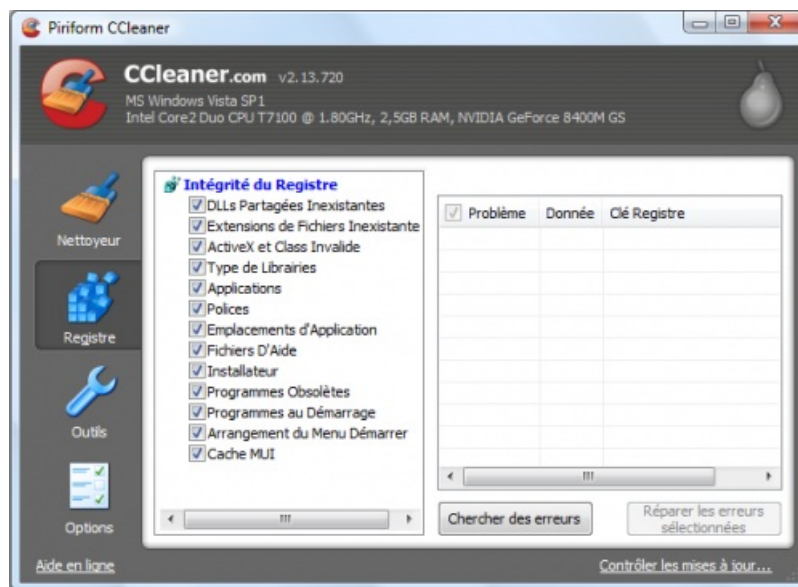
Piriform CCleaner

CCleaner.com v2.13.720
MS Windows Vista SP1
Intel Core2 Duo CPU T7100 @ 1.80GHz, 2,5GB RAM, NVIDIA GeForce 8400M GS

Nettoyeur

Registre

Outils

Options

Intégrité du Registre
DLLs Partagées Inexistantes
Extensions de Fichiers Inexistante
ActiveX et Class Invalide
Type de Librairies
Applications
Polices
Emplacements d'Application
Fichiers D'Aide
Installateur
Programmes Obsolètes
Programmes au Démarrage
Arrangement du Menu Démarrer
Cache MUI

| Problème | Donnée | Clé Registre |
|---|---|---|

Chercher des erreurs

Réparer les erreurs sélectionnées

Aide en ligne

Contrôler les mises à jour...